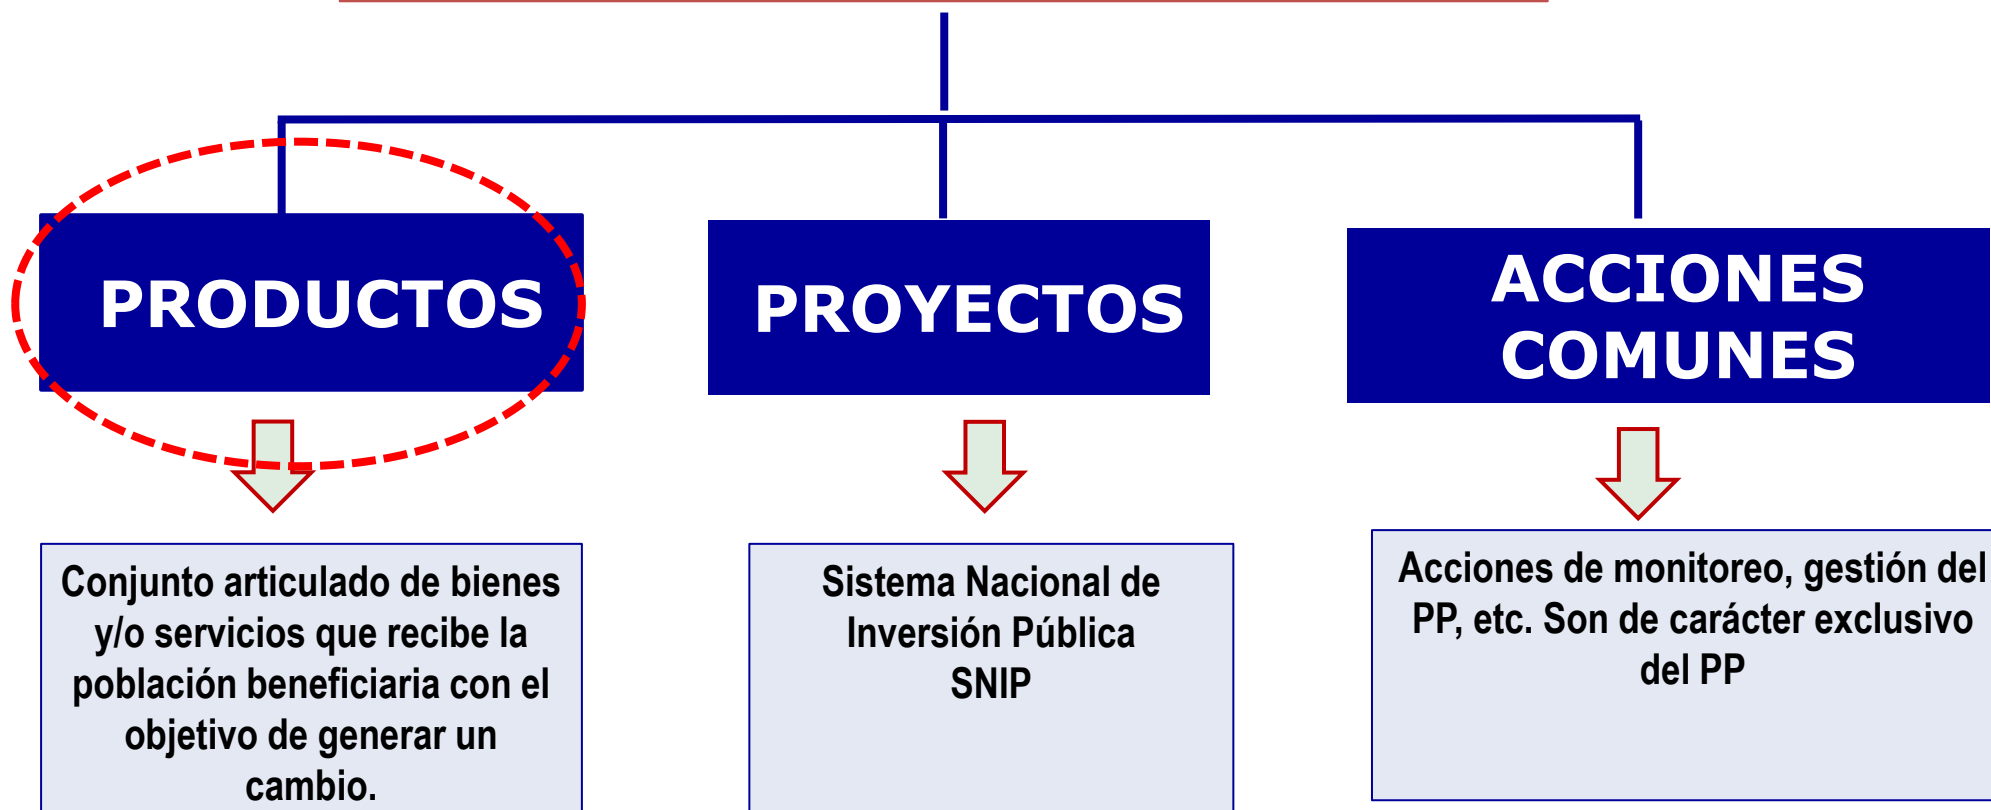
PRODUCTOS

PROYECTOS

ACCIONES COMUNES

Conjunto articulado de bienes y/o servicios que recibe la población beneficiaria con el objetivo de generar un cambio.

Sistema Nacional de Inversión Pública SNIP

Acciones de monitoreo, gestión del PP, etc. Son de carácter exclusivo del PP